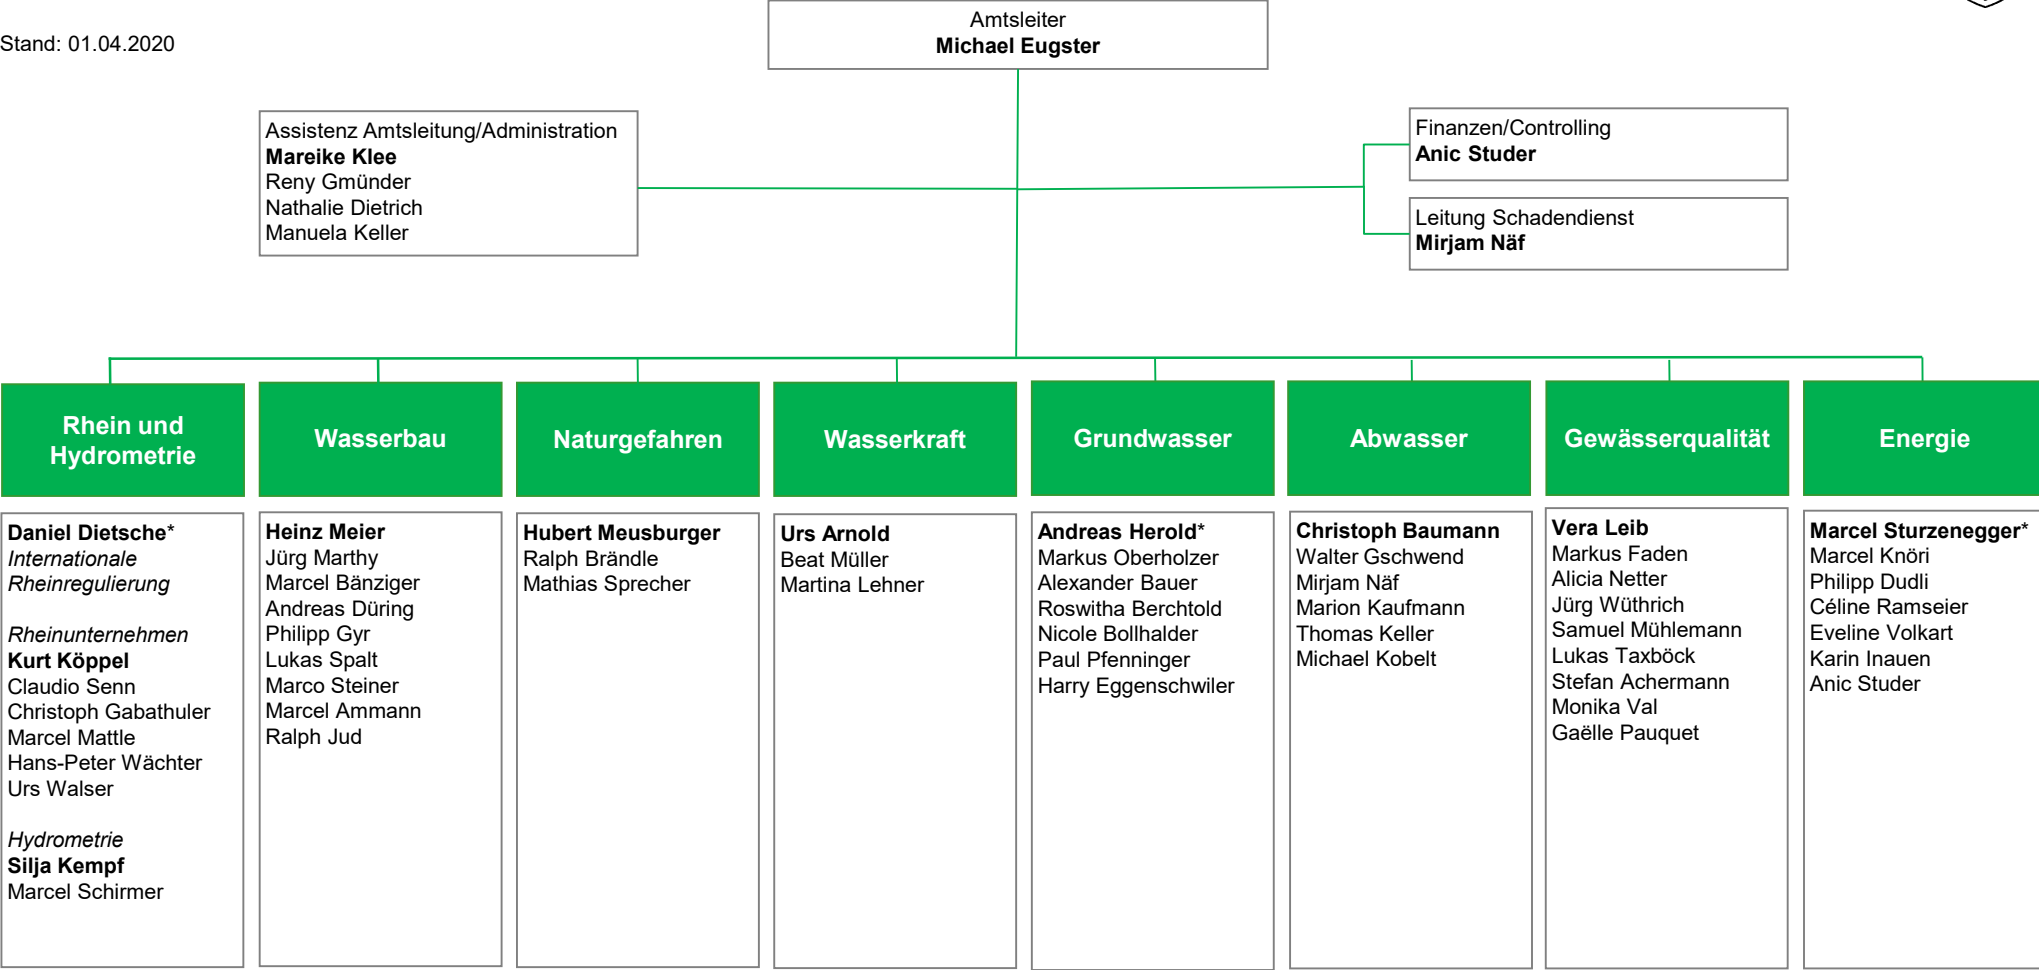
Stand: 01.04.2020

Amtsleiter
**Michael Eugster**

Assistenz Amtsleitung/Administration
**Mareike Klee**
Reny Gmünder
Nathalie Dietrich
Manuela Keller

Finanzen/Controlling
**Anic Studer**

Leitung Schadendienst
**Mirjam Näf**

Rhein und Hydrometrie

Wasserbau

Naturgefahren

Wasserkraft

Grundwasser

Abwasser

Gewässerqualität

Energie

**Daniel Dietsche***
*Internationale Rheinregulierung*

*Rheinunternehmen*
**Kurt Köppel**
Claudio Senn
Christoph Gabathuler
Marcel Mattle
Hans-Peter Wächter
Urs Walser

*Hydrometrie*
**Silja Kempf**
Marcel Schirmer

**Heinz Meier**
Jürg Marthy
Marcel Bänziger
Andreas Düring
Philipp Gyr
Lukas Spalt
Marco Steiner
Marcel Ammann
Ralph Jud

**Hubert Meusburger**
Ralph Brändle
Mathias Sprecher

**Urs Arnold**
Beat Müller
Martina Lehner

**Andreas Herold***
Markus Oberholzer
Alexander Bauer
Roswitha Berchtold
Nicole Bollhalder
Paul Pfenninger
Harry Eggenschwiler

**Christoph Baumann**
Walter Gschwend
Mirjam Näf
Marion Kaufmann
Thomas Keller
Michael Kobelt

**Vera Leib**
Markus Faden
Alicia Netter
Jürg Wüthrich
Samuel Mühlemann
Lukas Taxböck
Stefan Achermann
Monika Val
Gaëlle Pauquet

**Marcel Sturzenegger***
Marcel Knöri
Philipp Dudli
Céline Ramseier
Eveline Volkart
Karin Inauen
Anic Studer